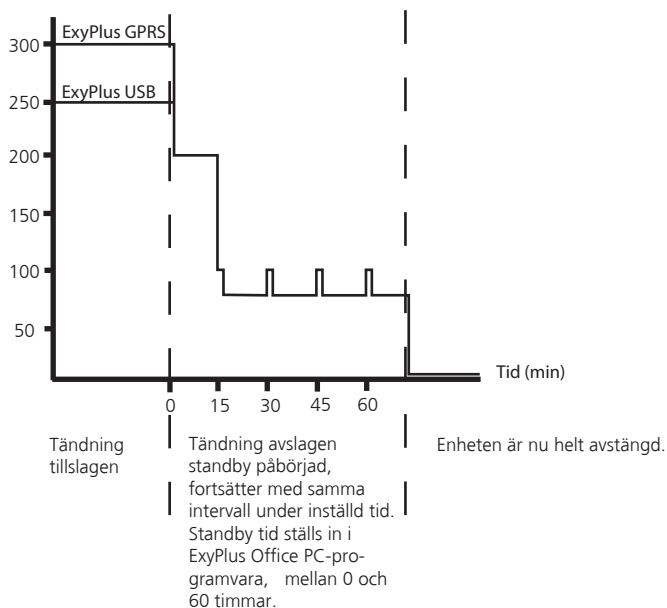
300
250
200
150
100
50

ExyPlus GPRS
ExyPlus USB

Tid (min)

0 15 30 45 60

Tändning tillslagen

Tändning avslagen standby påbörjad, fortsätter med samma intervall under inställd tid. Standby tid ställs in i ExyPlus Office PC-programvara, mellan 0 och 60 timmar.

Enheten är nu helt avstängd.